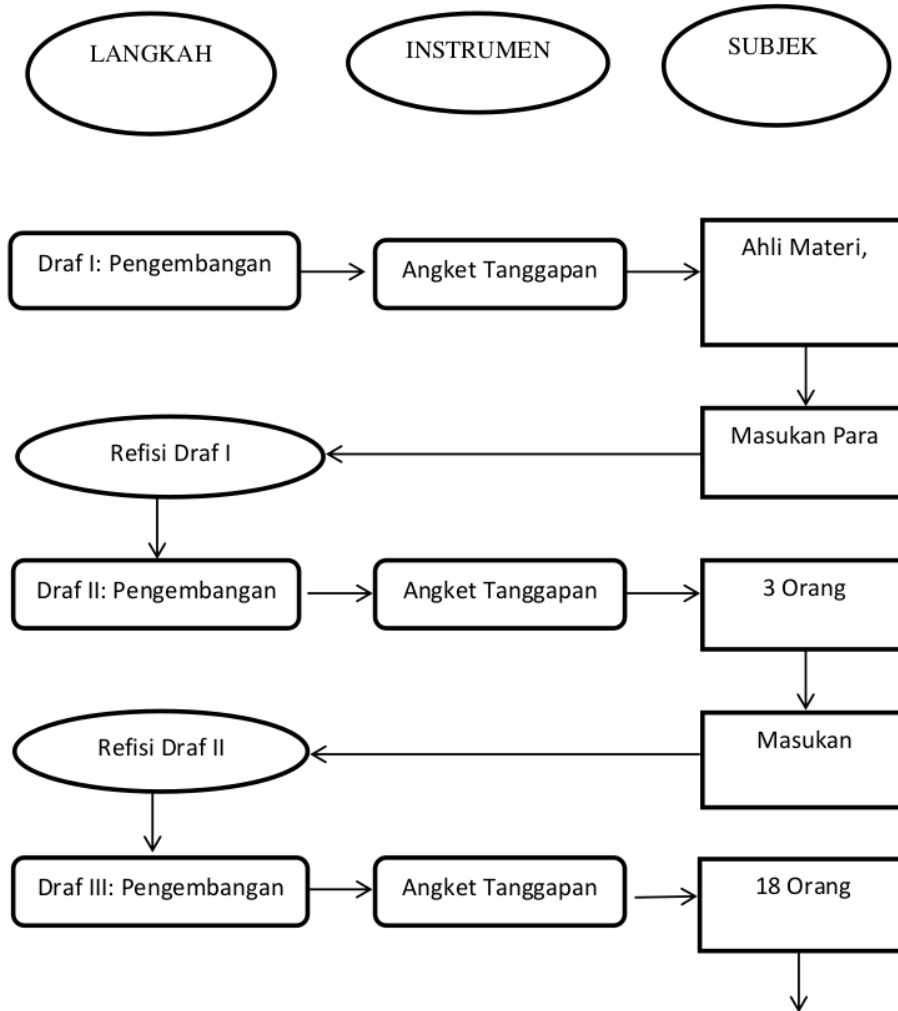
LANGKAH

INSTRUMEN

SUBJEK

Draf I: Pengembangan

Angket Tanggapan

Ahli Materi,

Masukan Para

Refisi Draf I

Draf II: Pengembangan

Angket Tanggapan

3 Orang

Masukan

Refisi Draf II

Draf III: Pengembangan

Angket Tanggapan

18 Orang